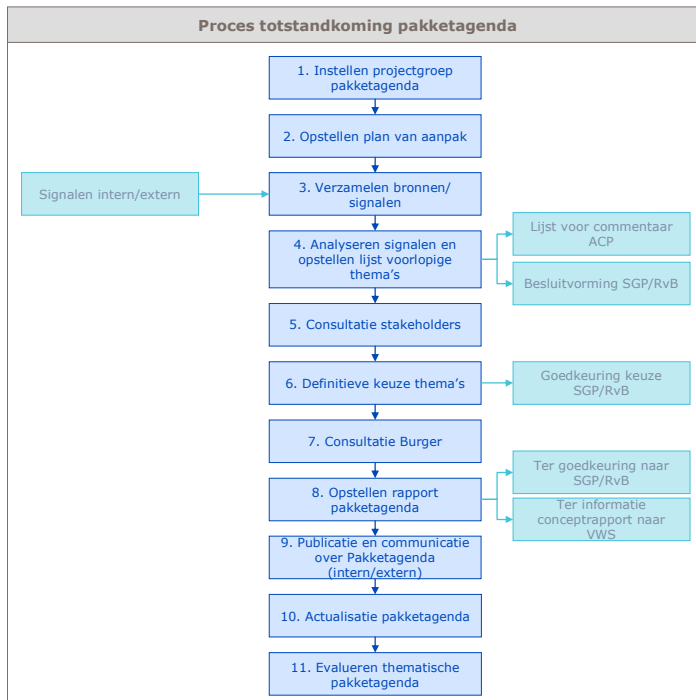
Proces totstandkoming pakketagenda

1. Instellen projectgroep pakketagenda

2. Opstellen plan van aanpak

Signalen intern/extern

3. Verzamelen bronnen/ signalen

4. Analyseren signalen en opstellen lijst voorlopige thema's

Lijst voor commentaar ACP

Besluitvorming SGP/RvB

5. Consultatie stakeholders

6. Definitieve keuze thema's

Goedkeuring keuze SGP/RvB

7. Consultatie Burger

8. Opstellen rapport pakketagenda

Ter goedkeuring naar SGP/RvB

Ter informatie conceptrapport naar VWS

9. Publicatie en communicatie over Pakketagenda (intern/extern)

10. Actualisatie pakketagenda

11. Evalueren thematische pakketagenda